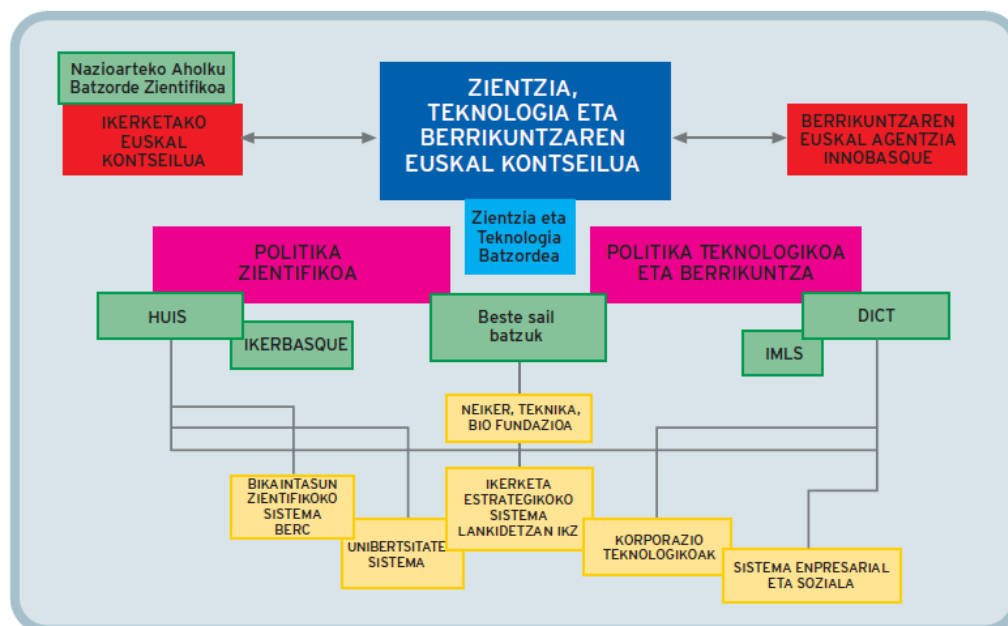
Nazioarteko Aholku Batzorde Zientifikoa

IKERKETAKO EUSKAL KONTSEILUA

ZIENTZIA, TEKNOLOGIA ETA BERRIKUNTZAREN EUSKAL KONTSEILUA

BERRIKUNTZAREN EUSKAL AGENTZIA INNOBASQUE

Zientzia eta Teknologia Batzordea

POLITIKA ZIENTIFIKOA

POLITIKA TEKNOLOGIKOA ETA BERRIKUNTZA

HUIS

IKERBASQUE

Beste sail batzuk

DICT

IMLS

NEIKER, TEKNIKA, BIO FUNDAZIOA

BIKAINTASUN ZIENTIFIKOKO SISTEMA BERC

IKERKETA ESTRATEGIKOKO SISTEMA LANKIDETZAN IKZ

UNIBERTSITATE SISTEMA

KORPORAZIO TEKNOLOGIKOAK

SISTEMA ENPRESARIAL ETA SOZIALA